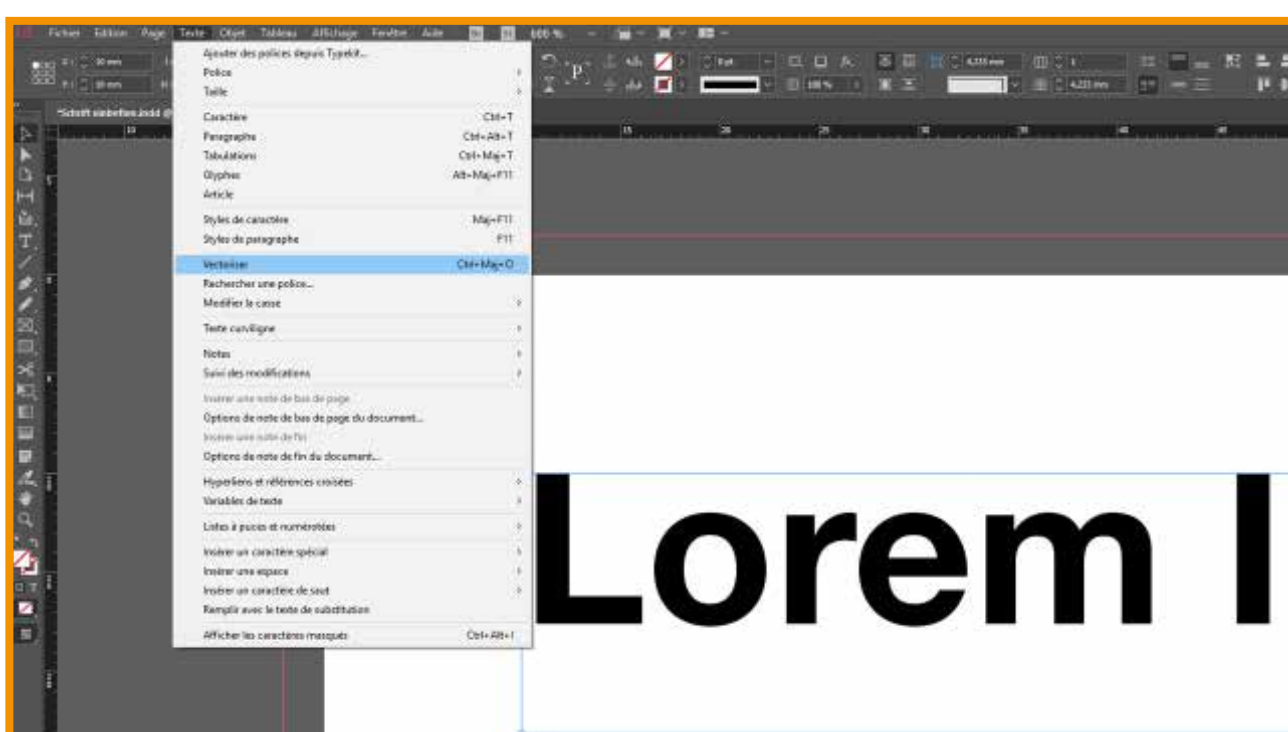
Fichier Edition Page Texte Objet Tableau Affichage Fenêtre Aide 600 %

*Schrift einbetten.indd @

Ajouter des polices depuis Typekit...
Police
Taille
Caractère Ctrl+T
Paragraphe Ctrl+Alt+T
Tabulations Ctrl+Maj+T
Glyphes Alt+Maj+F11
Article
Styles de caractère Maj+F11
Styles de paragraphe F11
Vectoriser Ctrl+Maj+O
Rechercher une police...
Modifier la casse
Texte curviligne
Notes
Suivi des modifications
Insérer une note de bas de page
Options de note de bas de page du document...
Insérer une note de fin
Options de note de fin du document...
Hyperliens et références croisées
Variables de texte
Listes à puces et numérotées
Insérer un caractère spécial
Insérer une espace
Insérer un caractère de saut
Remplir avec le texte de substitution
Afficher les caractères masqués Ctrl+Alt+I

Lorem I